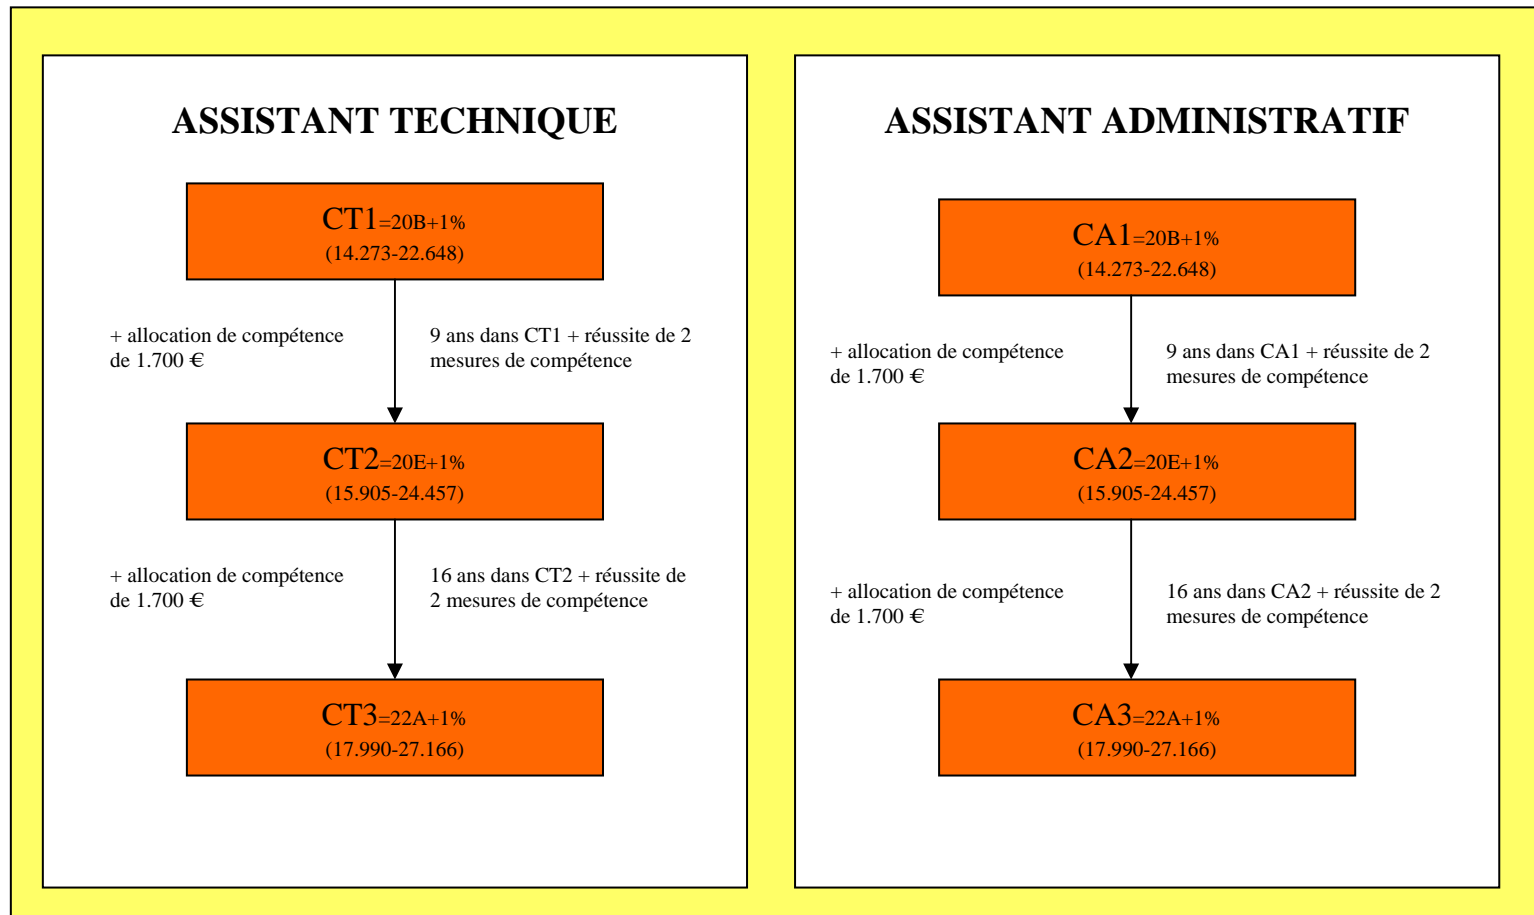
ASSISTANT TECHNIQUE

CT1=20B+1%
(14.273-22.648)

+ allocation de compétence de 1.700 €

9 ans dans CT1 + réussite de 2 mesures de compétence

CT2=20E+1%
(15.905-24.457)

+ allocation de compétence de 1.700 €

16 ans dans CT2 + réussite de 2 mesures de compétence

CT3=22A+1%
(17.990-27.166)

ASSISTANT ADMINISTRATIF

CA1=20B+1%
(14.273-22.648)

+ allocation de compétence de 1.700 €

9 ans dans CA1 + réussite de 2 mesures de compétence

CA2=20E+1%
(15.905-24.457)

+ allocation de compétence de 1.700 €

16 ans dans CA2 + réussite de 2 mesures de compétence

CA3=22A+1%
(17.990-27.166)